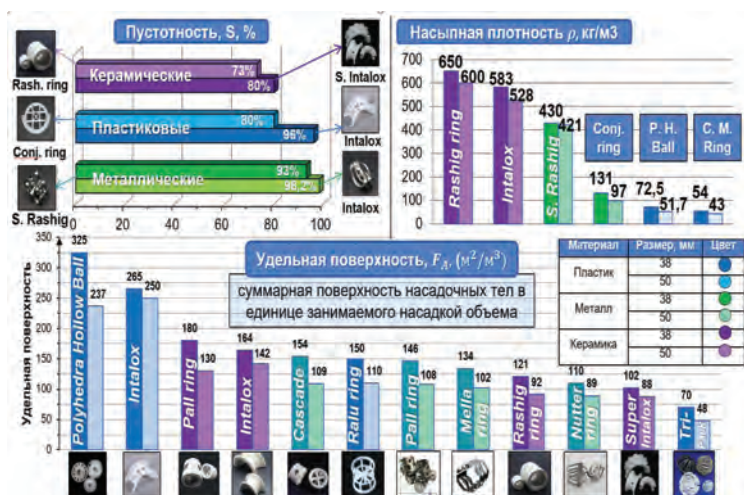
Пустотность, S, %

Rash. ring

Conj. ring

S. Rashig

Керамические 73% 80%

Пластиковые 80% 96%

Металлические 93% 98,2%

0 20 40 60 80 100

S. Intalox

Intalox

Intalox

Насыпная плотность $\rho$, кг/м3

700 600 500 400 300 200 100 0

650 600 Rashig ring

583 528 Intalox

430 421 S. Rashig

131 97 Conj. ring

72,5 51,7 P. H. Ball

54 43 C. M. Ring

Удельная поверхность

350 300 250 200 150 100 50 0

Удельная поверхность, $F_A$, $(м^2/м^3)$

суммарная поверхность насадочных тел в единице занимаемого насадкой объема

| Материал | Размер, мм | Цвет |
|---|---|---|
| Пластик | 38 | |
| | 50 | |
| Металл | 38 | |
| | 50 | |
| Керамика | 38 | |
| | 50 | |

325 237 Polyhedra Hollow Ball

265 250 Intalox

180 130 Pall ring

164 142 Intalox

154 109 Cascade

150 110 Ralu ring

146 108 Pall ring

134 102 Mella ring

121 92 Rashig ring

110 89 Nutter ring

102 88 Super Intalox

70 48 Tri-Pack